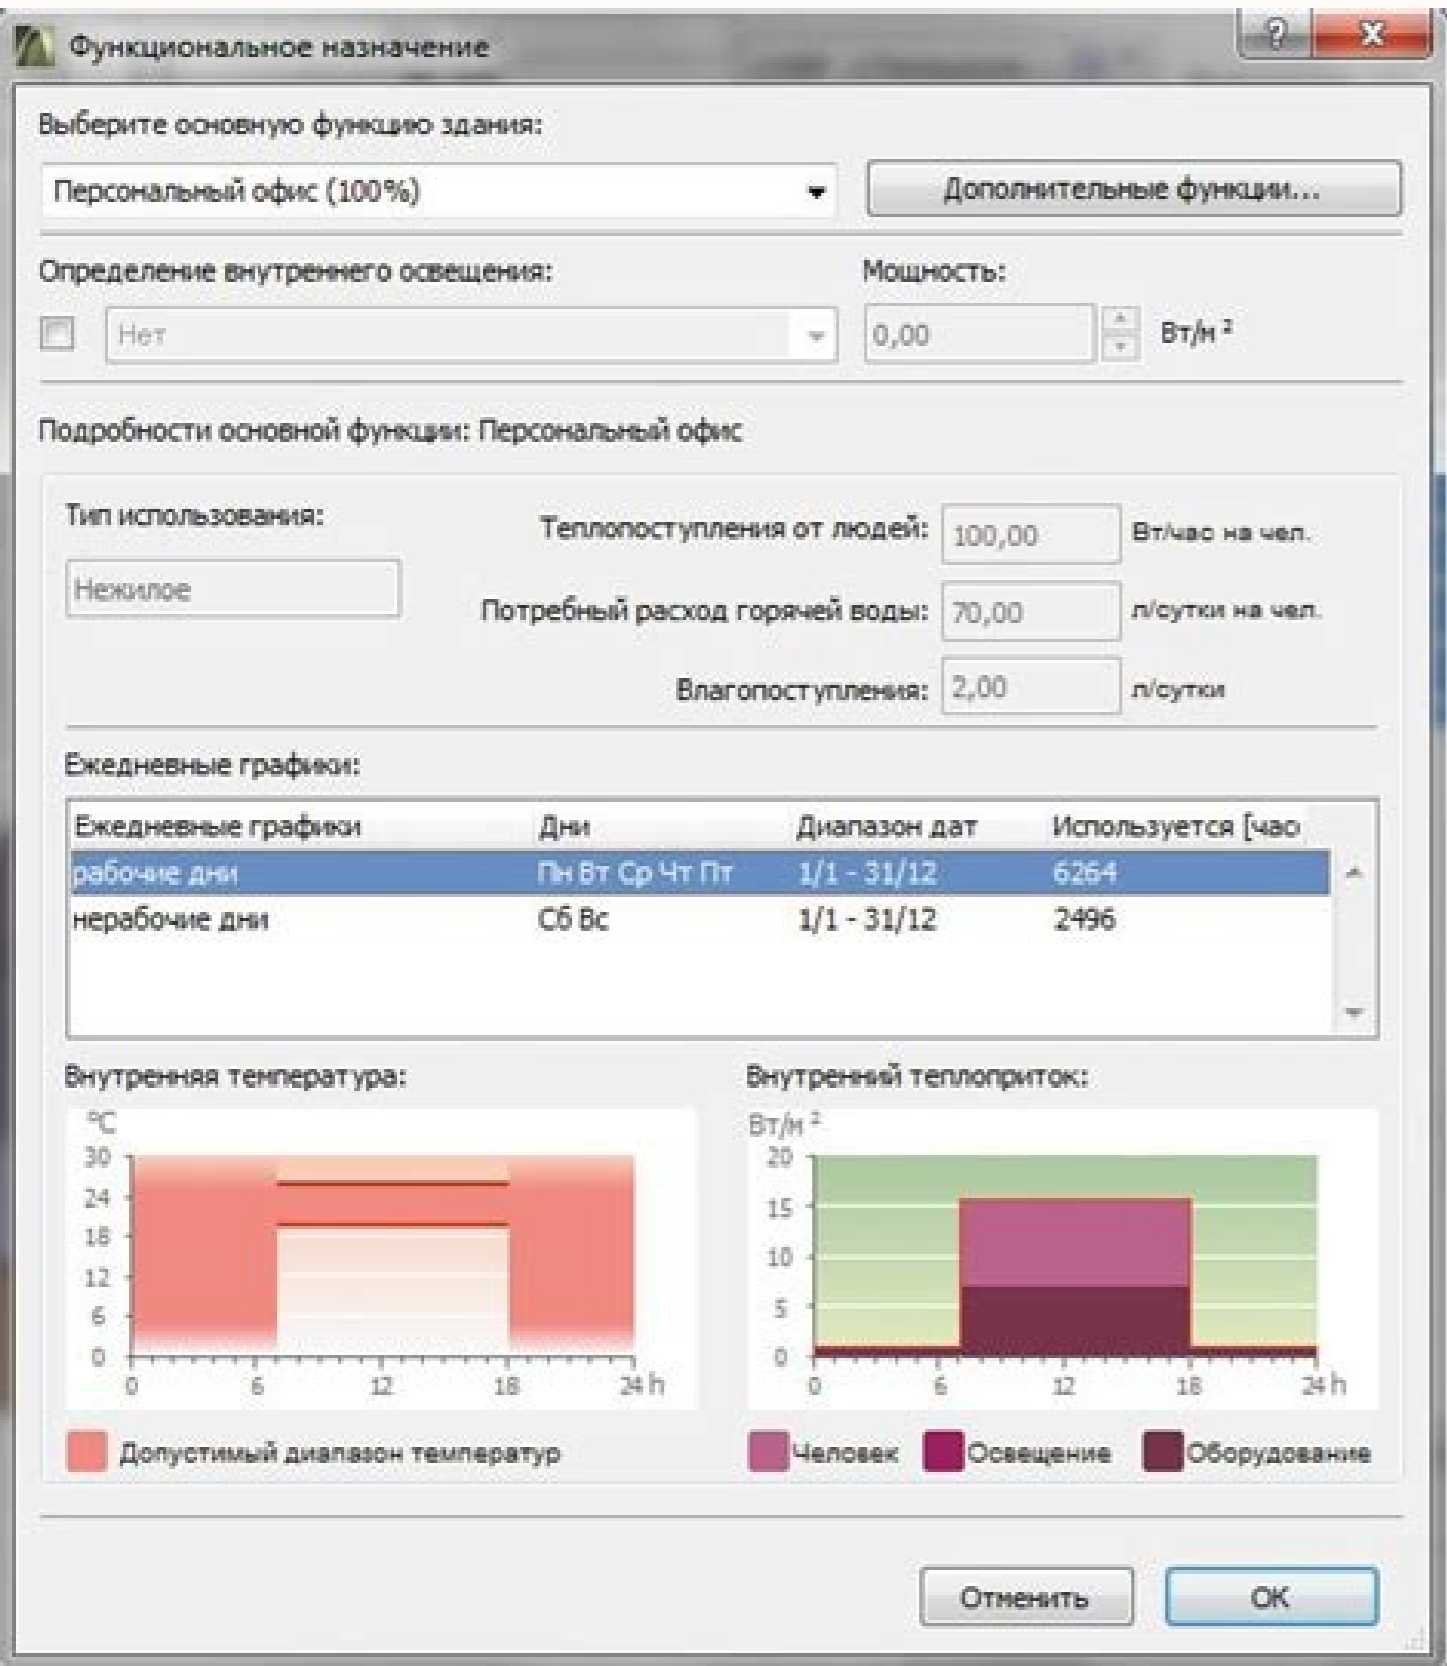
Функциональное назначение

?

X

Выберите основную функцию здания:

Персональный офис (100%)

Дополнительные функции...

Определение внутреннего освещения:

Нет

Мощность:

0,00

Вт/м $^2$

Подробности основной функции: Персональный офис

Тип использования:

Нежилое

Теплопоступления от людей: 100,00 Вт/час на чел.

Потребный расход горячей воды: 70,00 л/сутки на чел.

Влагопоступления: 2,00 л/сутки

Ежедневные графики:

| Ежедневные графики | Дни | Диапазон дат | Используется [час |
|---|---|---|---|
| рабочие дни | Пн Вт Ср Чт Пт | 1/1 - 31/12 | 6264 |
| нерабочие дни | Сб Вс | 1/1 - 31/12 | 2496 |

Внутренняя температура:

°C
30
24
18
12
6
0
0 6 12 18 24 h

Допустимый диапазон температур

Внутренний теплоприток:

Вт/м $^2$
20
15
10
5
0
0 6 12 18 24 h

Человек Освещение Оборудование

Отменить

OK